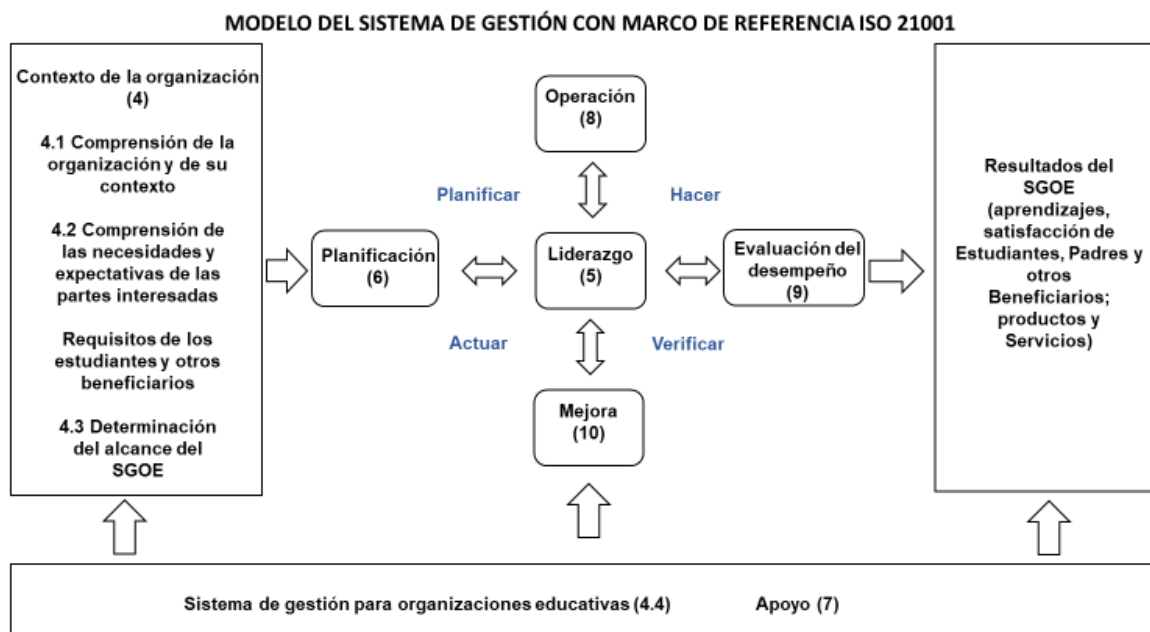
MODELO DEL SISTEMA DE GESTIÓN CON MARCO DE REFERENCIA ISO 21001

Contexto de la organización (4)

4.1 Comprensión de la organización y de su contexto

4.2 Comprensión de las necesidades y expectativas de las partes interesadas

Requisitos de los estudiantes y otros beneficiarios

4.3 Determinación del alcance del SGOE

Operación (8)

Planificar

Hacer

Planificación (6)

Liderazgo (5)

Evaluación del desempeño (9)

Actuar

Verificar

Mejora (10)

Resultados del SGOE (aprendizajes, satisfacción de Estudiantes, Padres y otros Beneficiarios; productos y Servicios)

Sistema de gestión para organizaciones educativas (4.4)

Apoyo (7)